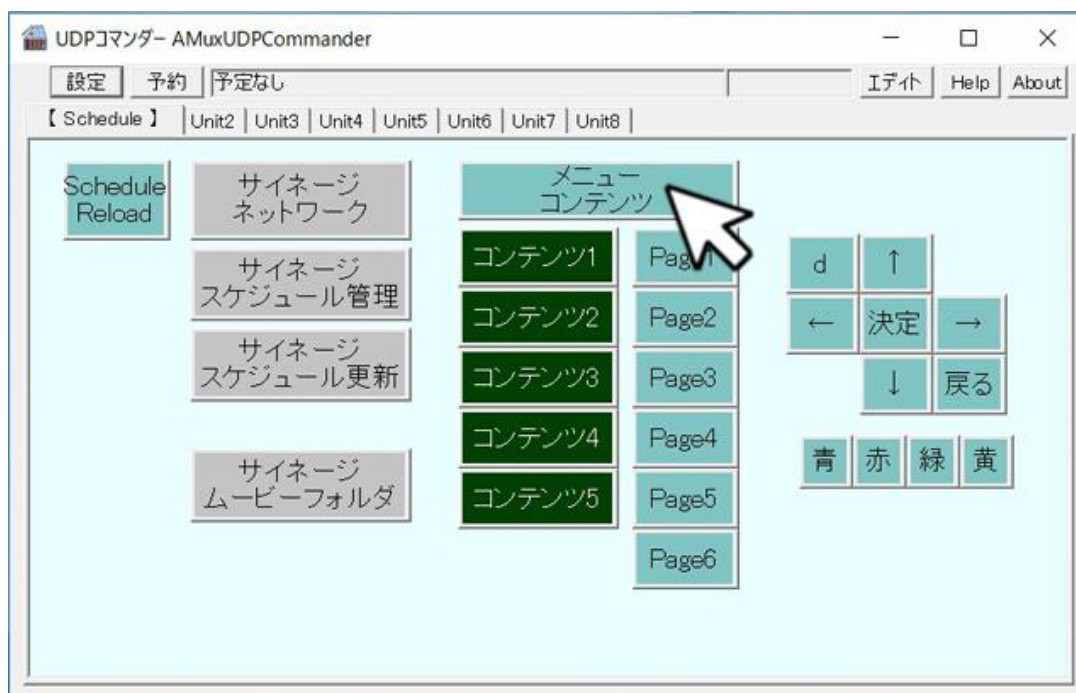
UDPコマンダー AMuxUDPCommander

設定 予約 予定なし エディト Help About

【 Schedule 】 Unit2 Unit3 Unit4 Unit5 Unit6 Unit7 Unit8

Schedule Reload

サイネージ ネットワーク

サイネージ スケジュール管理

サイネージ スケジュール更新

サイネージ ムービーフォルダ

メニュー コンテンツ

コンテンツ1
コンテンツ2
コンテンツ3
コンテンツ4
コンテンツ5

Page1
Page2
Page3
Page4
Page5
Page6

d ↑
← 決定 →
↓ 戻る

青 赤 緑 黄